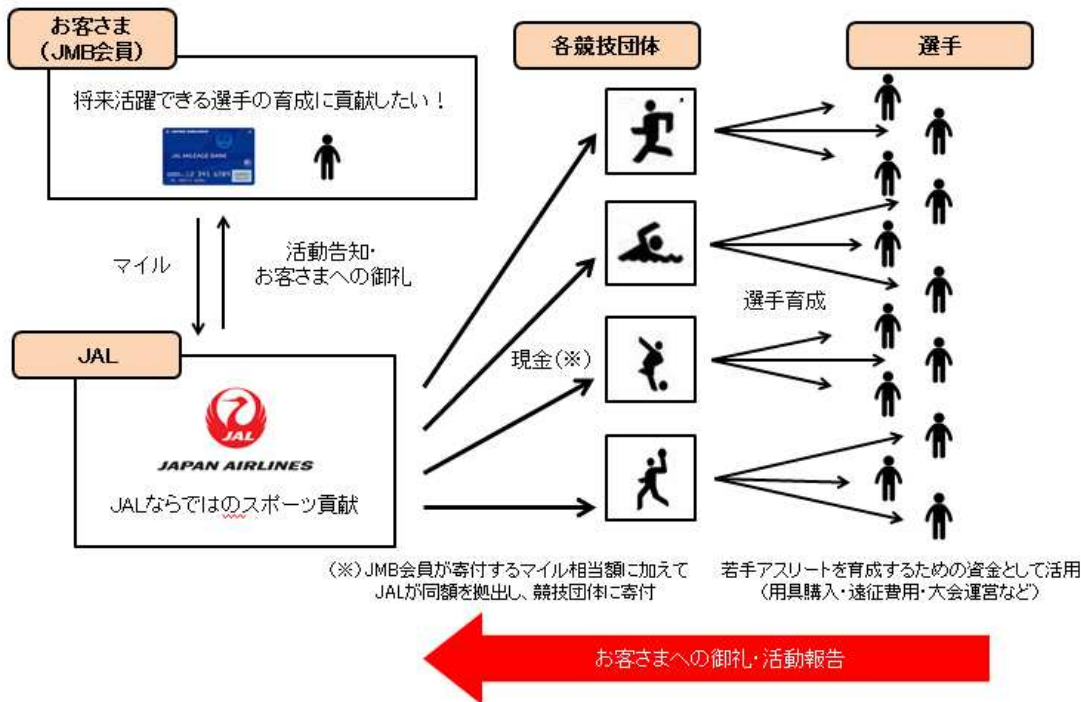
お客さま
（JMB会員）

将来活躍できる選手の育成に貢献したい！

JAL MILEAGE BANK

マイル

活動告知・
お客さまへの御礼

JAL

JAL
JAPAN AIRLINES

JALならではのスポーツ貢献

各競技団体

現金（※）

選手

選手育成

（※）JMB会員が寄付するマイル相当額に加えて
JALが同額を拠出し、競技団体に寄付

若手アスリートを育成するための資金として活用
（用具購入・遠征費用・大会運営など）

お客さまへの御礼・活動報告